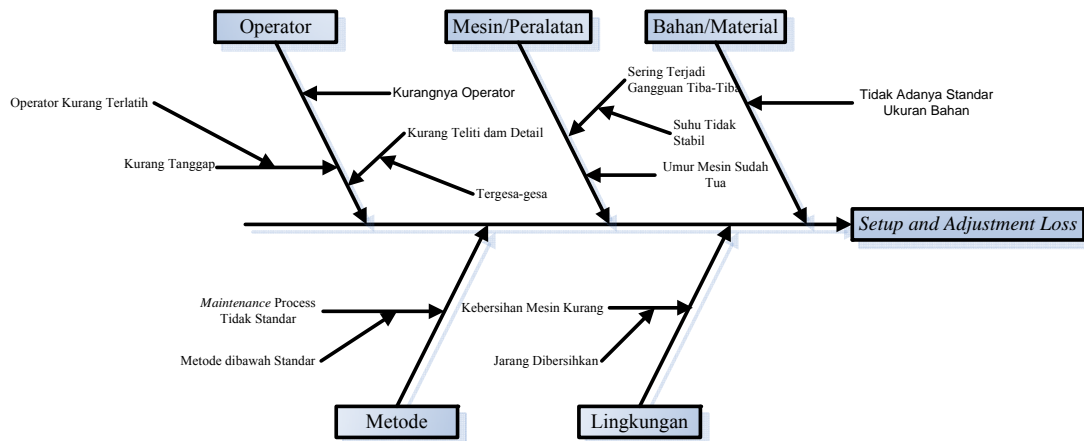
Operator

Mesin/Peralatan

Bahan/Material

Kurangnya Operator

Operator Kurang Terlatih

Kurang Teliti dam Detail

Kurang Tanggap

Tergesa-gesa

Sering Terjadi Gangguan Tiba-Tiba

Suhu Tidak Stabil

Umur Mesin Sudah Tua

Tidak Adanya Standar Ukuran Bahan

*Setup and Adjustment Loss*

*Maintenance* Process Tidak Standar

Metode dibawah Standar

Kebersihan Mesin Kurang

Jarang Dibersihkan

Metode

Lingkungan